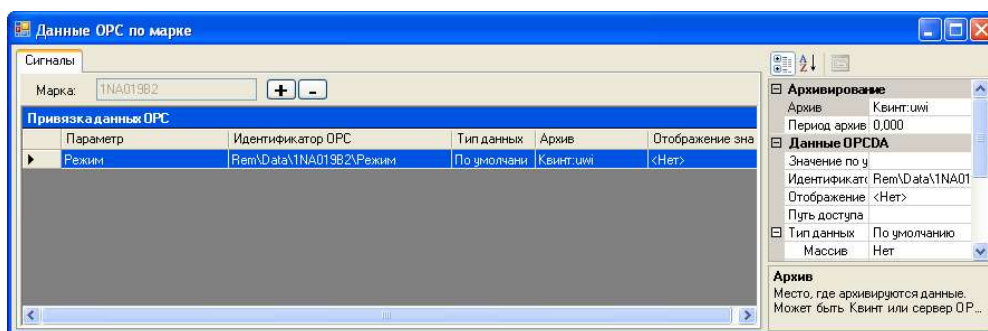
Данные OPC по марке

Сигналы

Марка: 1NA019B2 + -

Привязка данных OPC

| | Параметр | Идентификатор OPC | Тип данных | Архив | Отображение зна |
|---|---|---|---|---|---|
| ▶ | Режим | Rem\Data\1NA019B2\Режим | По умолчани | Квинт:uwi | <Нет> |

⊟ Архивирование
Архив Квинт:uwi
Период архив 0,000
⊟ Данные OPCDA
Значение по у
Идентификатс Rem\Data\1NA01
Отображение <Нет>
Путь доступа
⊟ Тип данных По умолчанию
Массив Нет

Архив
Место, где архивируются данные. Может быть Квинт или сервер OP...